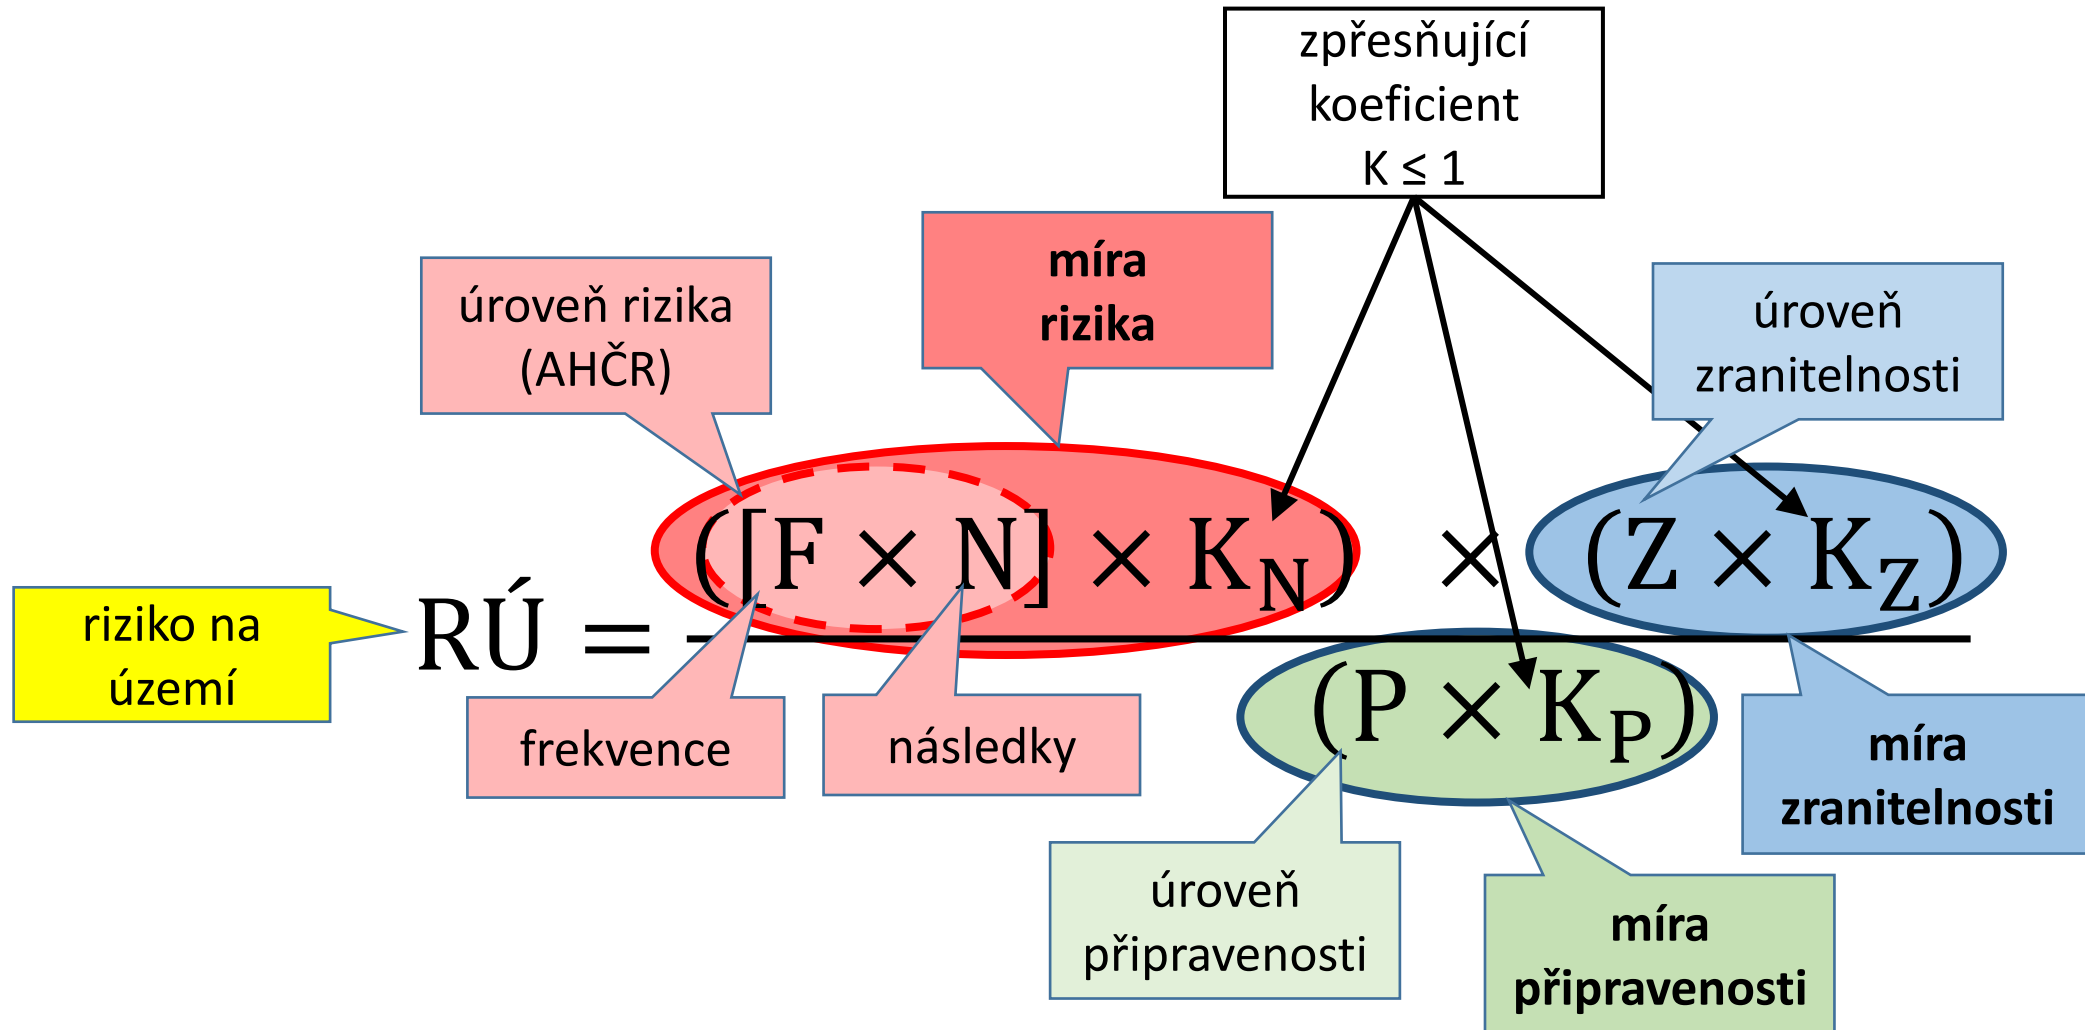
zpřesňující koeficient
K ≤ 1

míra rizika

úroveň rizika (AHČR)

úroveň zranitelnosti

riziko na území

$RÚ = \frac{([F \times N] \times K_N) \times (Z \times K_Z)}{(P \times K_P)}$

frekvence

následky

míra zranitelnosti

úroveň připravenosti

míra připravenosti